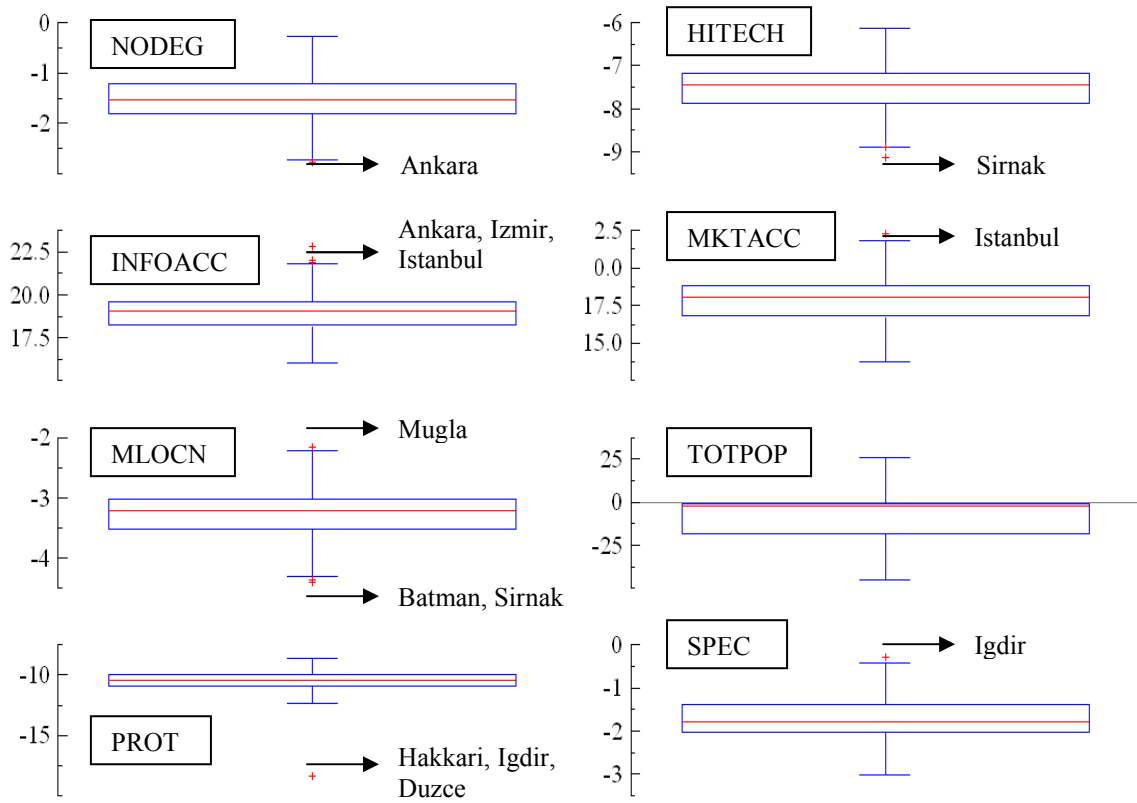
0
-1
-2
NODEG
Ankara

-6
-7
-8
-9
HITECH
Sirnak

22.5
20.0
17.5
INFOACC
Ankara, Izmir, Istanbul

2.5
0.0
17.5
15.0
MKTACC
Istanbul

-2
-3
-4
MLOCN
Mugla
Batman, Sirnak

25
0
-25
TOTPOP

-10
-15
PROT
Hakkari, Igdir, Duzce

0
-1
-2
-3
SPEC
Igdir